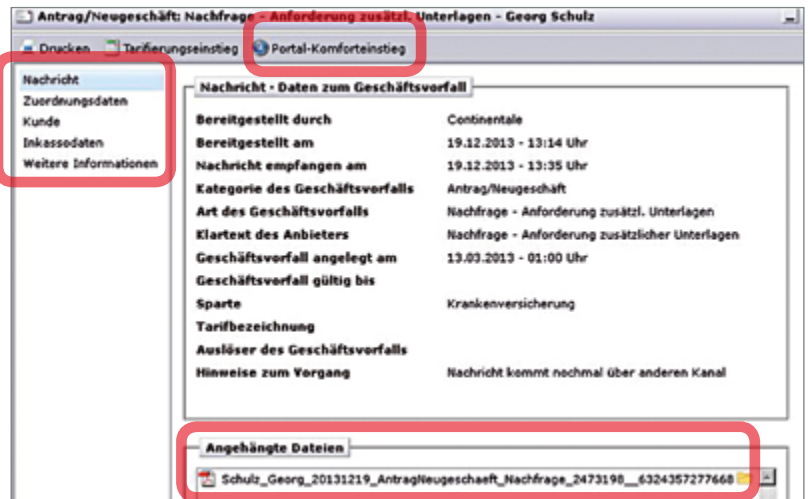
Antrag/Neugeschäft: Nachfrage - Anforderung zusätzl. Unterlagen - Georg Schulz

Drucken Tarifierungseinstieg Portal-Komforteinstieg

Nachricht
Zuordnungsdaten
Kunde
Inkassodaten
Weitere Informationen

Nachricht - Daten zum Geschäftsvorfall

| | |
|---|---|
| Bereitgestellt durch | Continentale |
| Bereitgestellt am | 19.12.2013 - 13:14 Uhr |
| Nachricht empfangen am | 19.12.2013 - 13:35 Uhr |
| Kategorie des Geschäftsvorfalls | Antrag/Neugeschäft |
| Art des Geschäftsvorfalls | Nachfrage - Anforderung zusätzl. Unterlagen |
| Klartext des Anbieters | Nachfrage - Anforderung zusätzlicher Unterlagen |
| Geschäftsvorfall angelegt am | 13.03.2013 - 01:00 Uhr |
| Geschäftsvorfall gültig bis | |
| Sparte | Krankenversicherung |
| Tarifbezeichnung | |
| Auslöser des Geschäftsvorfalls | |
| Hinweise zum Vorgang | Nachricht kommt nochmal über anderen Kanal |

Angehängte Dateien

Schulz_Georg_20131219_AntragNeugeschaeft_Nachfrage_2473198__6324357277668